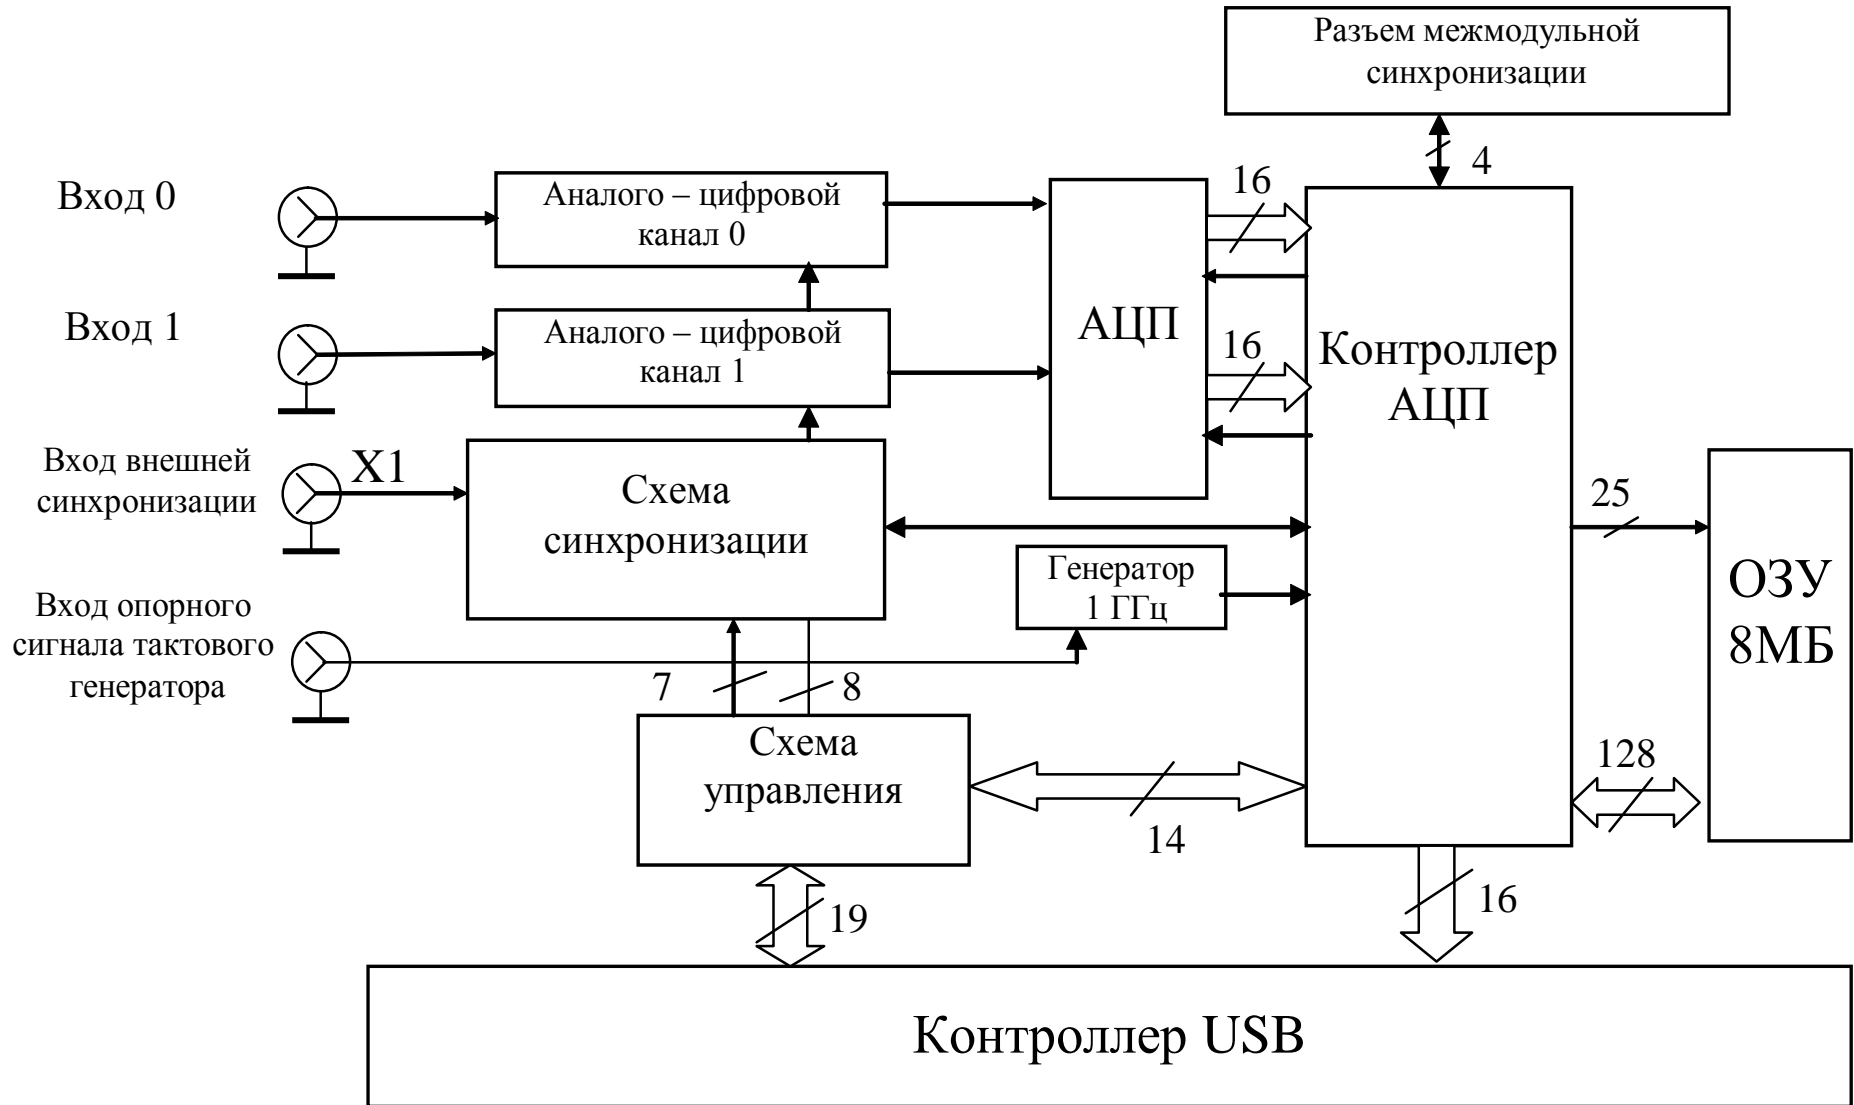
Разъем межмодульной синхронизации

4

Вход 0

Аналого – цифровой канал 0

16

Вход 1

Аналого – цифровой канал 1

АЦП

16

Контроллер АЦП

Вход внешней синхронизации

X1

Схема синхронизации

25

ОЗУ 8МБ

Вход опорного сигнала тактового генератора

Генератор 1 ГГц

7

8

Схема управления

128

14

19

16

Контроллер USB